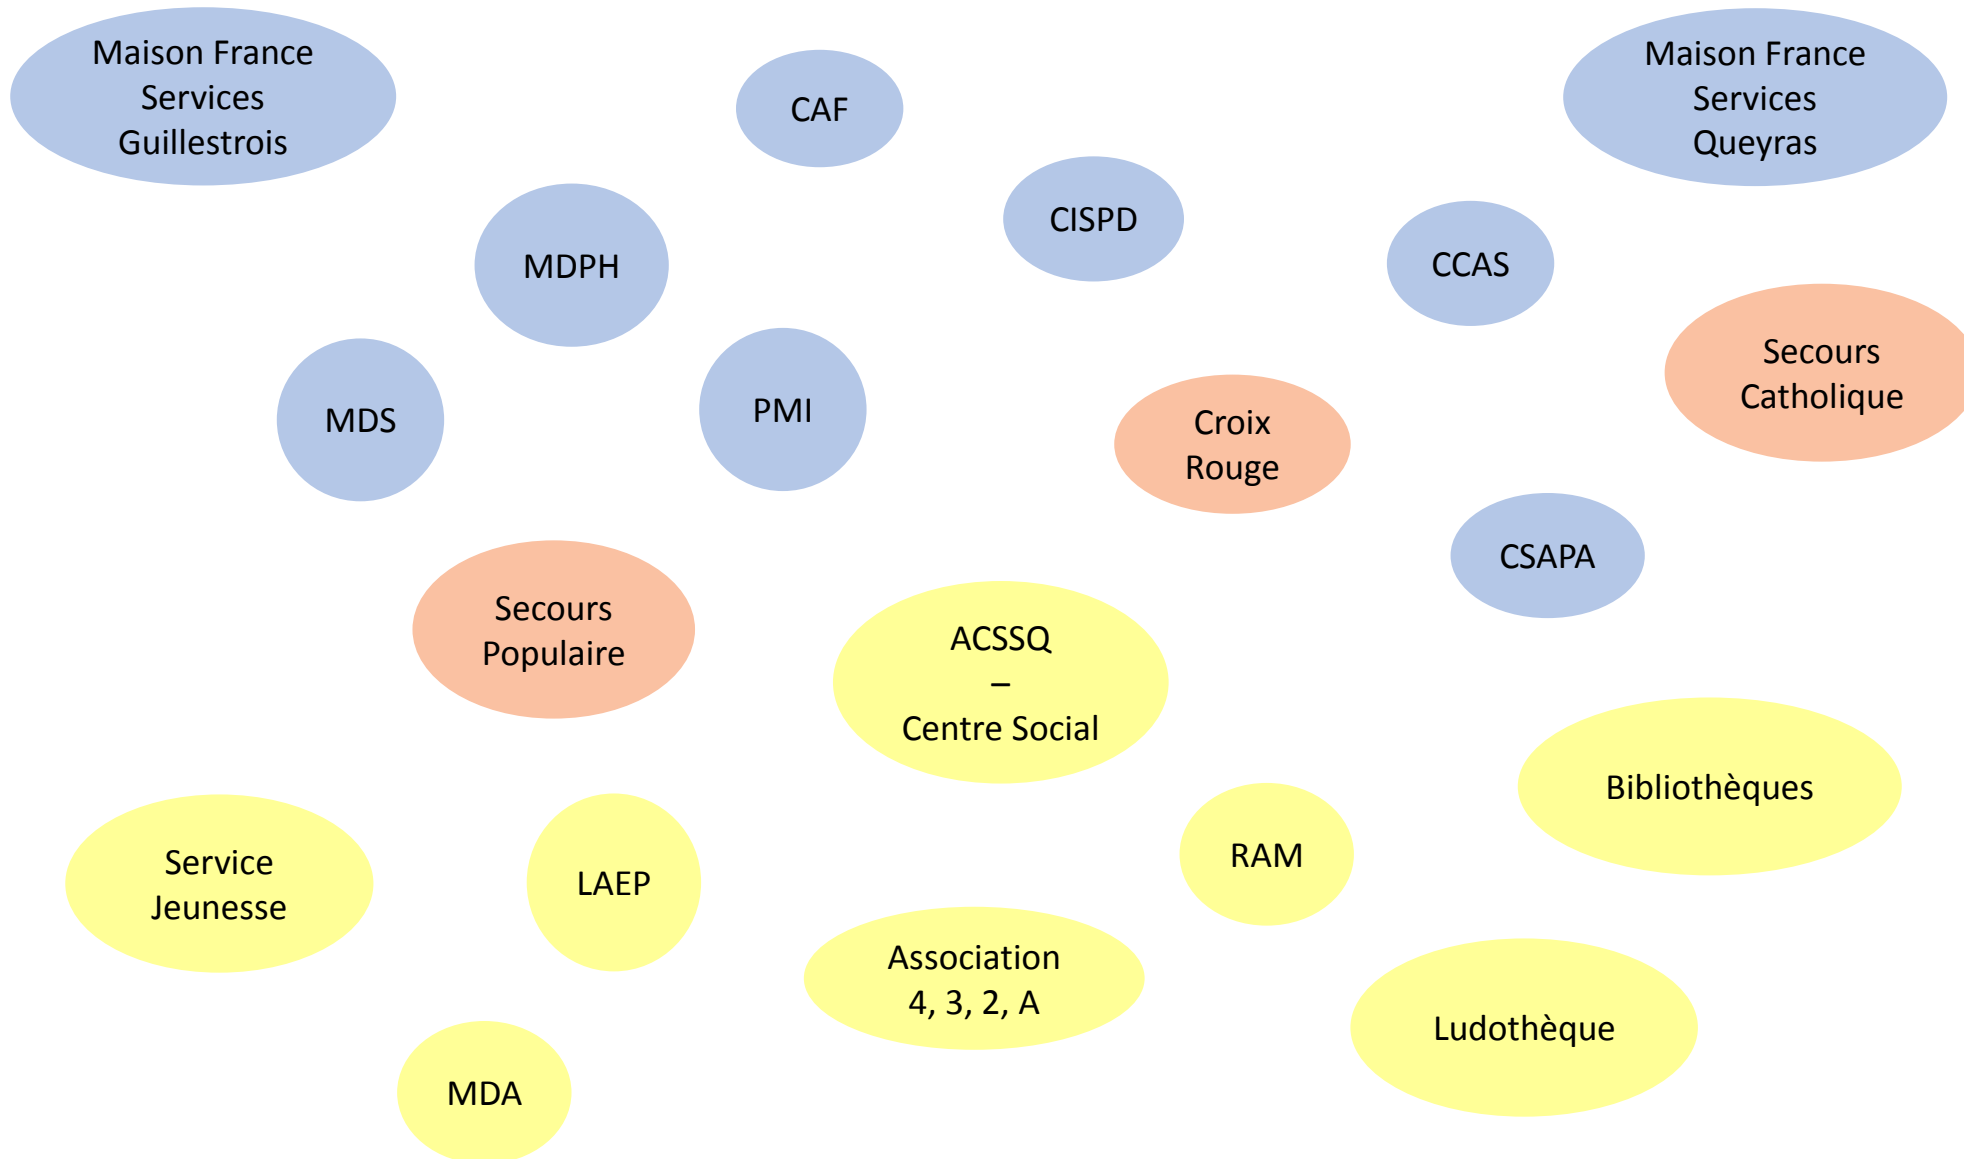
Maison France Services Guillestrois

CAF

Maison France Services Queyras

CISPD

MDPH

CCAS

Secours Catholique

MDS

PMI

Croix Rouge

CSAPA

Secours Populaire

ACSSQ
–
Centre Social

Bibliothèques

Service Jeunesse

LAEP

RAM

Association 4, 3, 2, A

Ludothèque

MDA